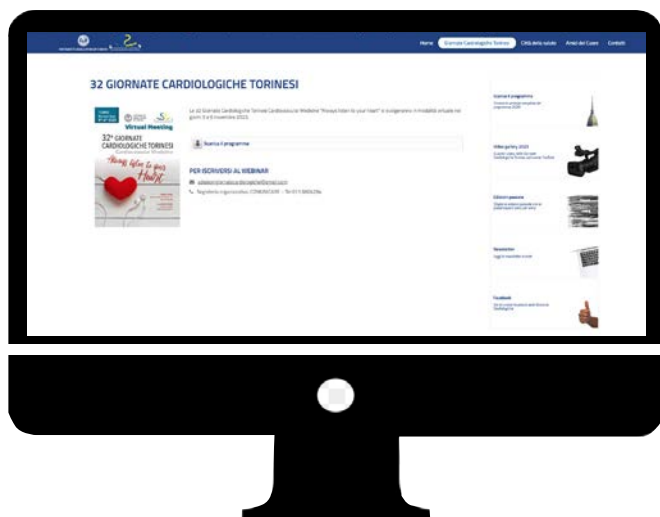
Home Giornate Cardiologiche Torinesi Città della salute Amici del Cuore Contatti

32 GIORNATE CARDIOLOGICHE TORINESI

Virtual Meeting

32ª GIORNATE CARDIOLOGICHE TORINESI

Cardiovascular Medicine

"Always listen to your Heart"

Le 32 Giornate Cardiologiche Torinesi Cardiovascular Medicine "Always listen to your Heart" si svolgeranno in modalità virtuale nei giorni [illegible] novembre 2020.

Scarica il programma

PER ISCRIVERSI AL WEBINAR

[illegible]

Segreteria organizzativa: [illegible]

Giornate il programma

Video gallery 2020

Edizioni passate

Newsletter

Facebook